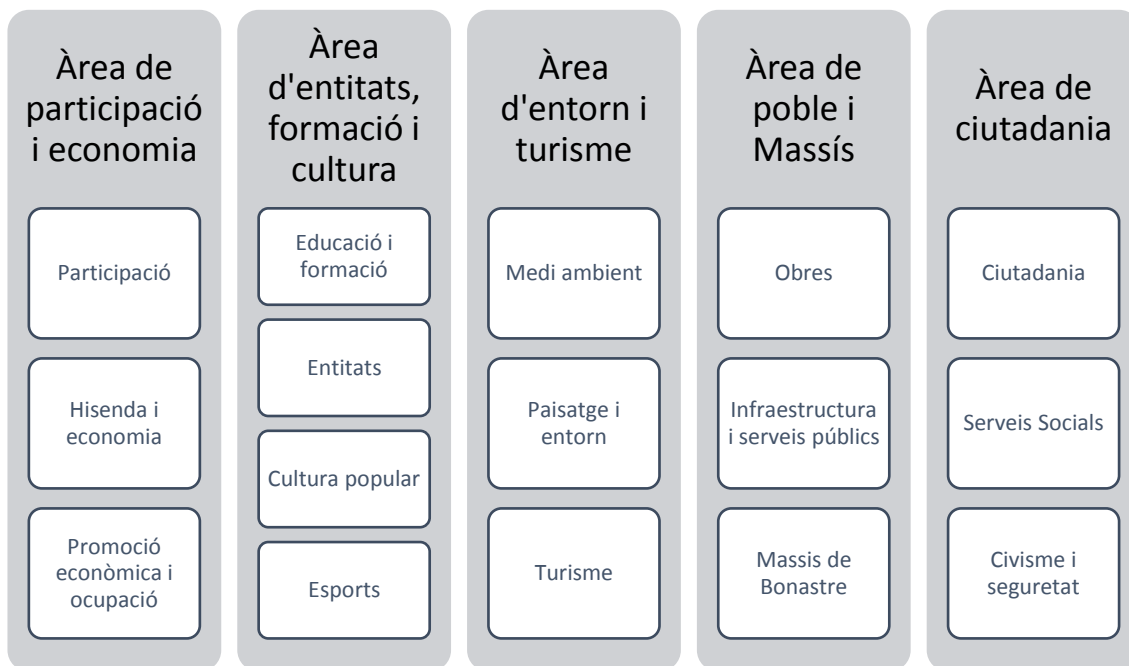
Àrea de participació i economia

Participació

Hisenda i economia

Promoció econòmica i ocupació

Àrea d'entitats, formació i cultura

Educació i formació

Entitats

Cultura popular

Esports

Àrea d'entorn i turisme

Medi ambient

Paisatge i entorn

Turisme

Àrea de poble i Massís

Obres

Infraestructura i serveis públics

Massis de Bonastre

Àrea de ciutadania

Ciutadania

Serveis Socials

Civisme i seguretat